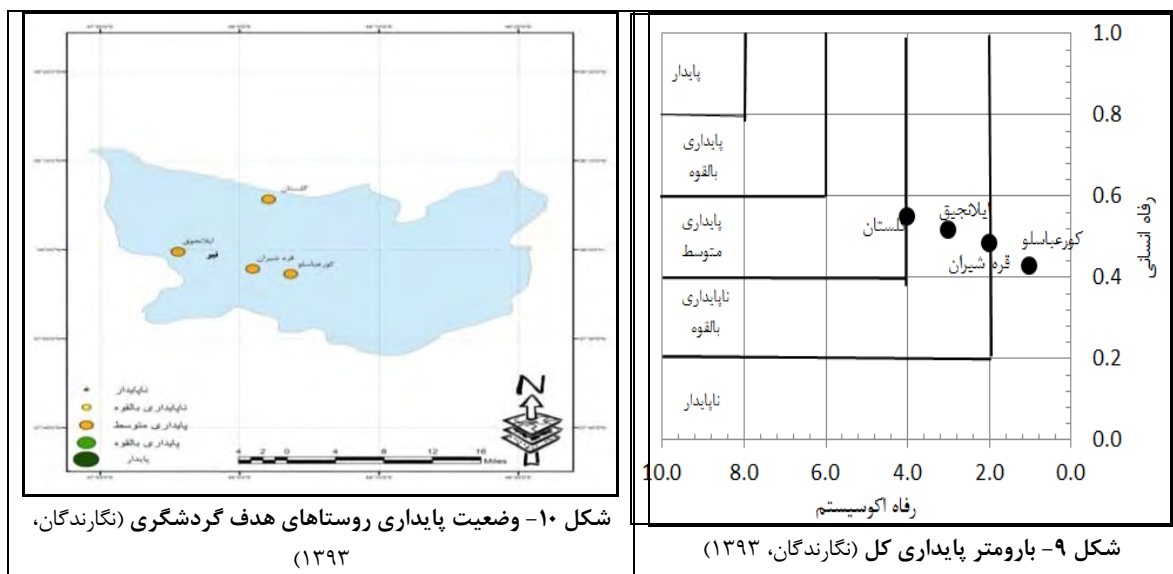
گلستان
ایلانجیق
قیر
قره شیران
کورعباسلو

ناپایدار
ناپایداری بالقوه
پایداری متوسط
پایداری بالقوه
پایدار

N

4 2 0 4 8 12 16 Miles

شکل ۱۰- وضعیت پایداری روستاهای هدف گردشگری (نگارندگان، ۱۳۹۳)

پایدار
پایداری بالقوه
پایداری متوسط
ناپایداری بالقوه
ناپایدار

گلستان
ایلانجیق
کورعباسلو
قره شیران

1.0
0.8
0.6
0.4
0.2
0.0

رفاه انسانی

10.0 8.0 6.0 4.0 2.0 0.0

رفاه اکوسیستم

شکل ۹- بارومتر پایداری کل (نگارندگان، ۱۳۹۳)